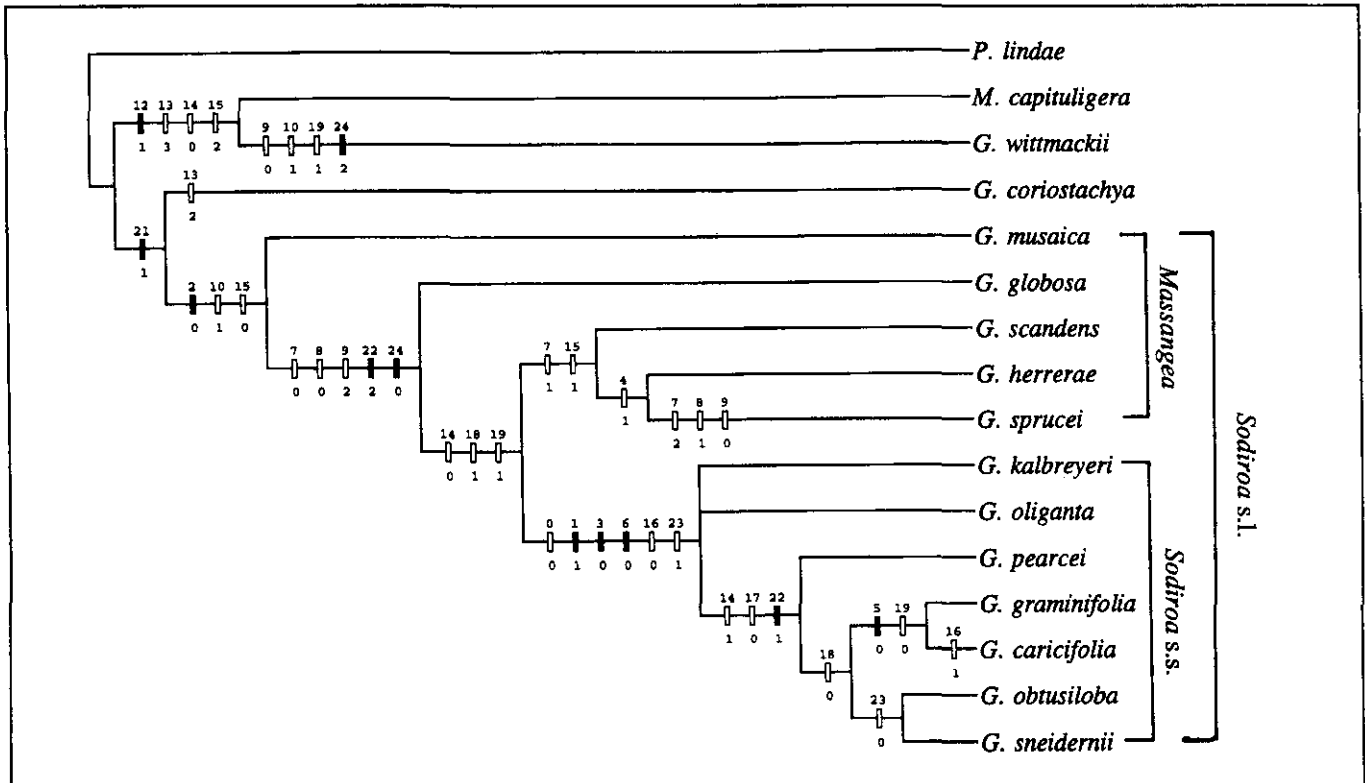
P. lindae

12 13 14 15
1 3 0 2

M. capituligera

9 10 19 24
0 1 1 2

G. wittmackii

13
2

G. coriostachya

21
1

G. musaica

2 10 15
0 1 0

G. globosa

7 8 9 22 24
0 0 2 2 0

7 15
1 1

G. scandens

4
1

G. herrerae

7 8 9
2 1 0

G. sprucei

Massangea

14 18 19
0 1 1

G. kalbreyeri

G. oliganta

0 1 3 6 16 23
0 1 0 0 0 1

G. pearcei

14 17 22
1 0 1

5 19
0 0

G. graminifolia

16
1

G. caricifolia

18
0

23
0

G. obtusiloba

G. sneidernii

Sodiroa s.s.

Sodiroa s.l.